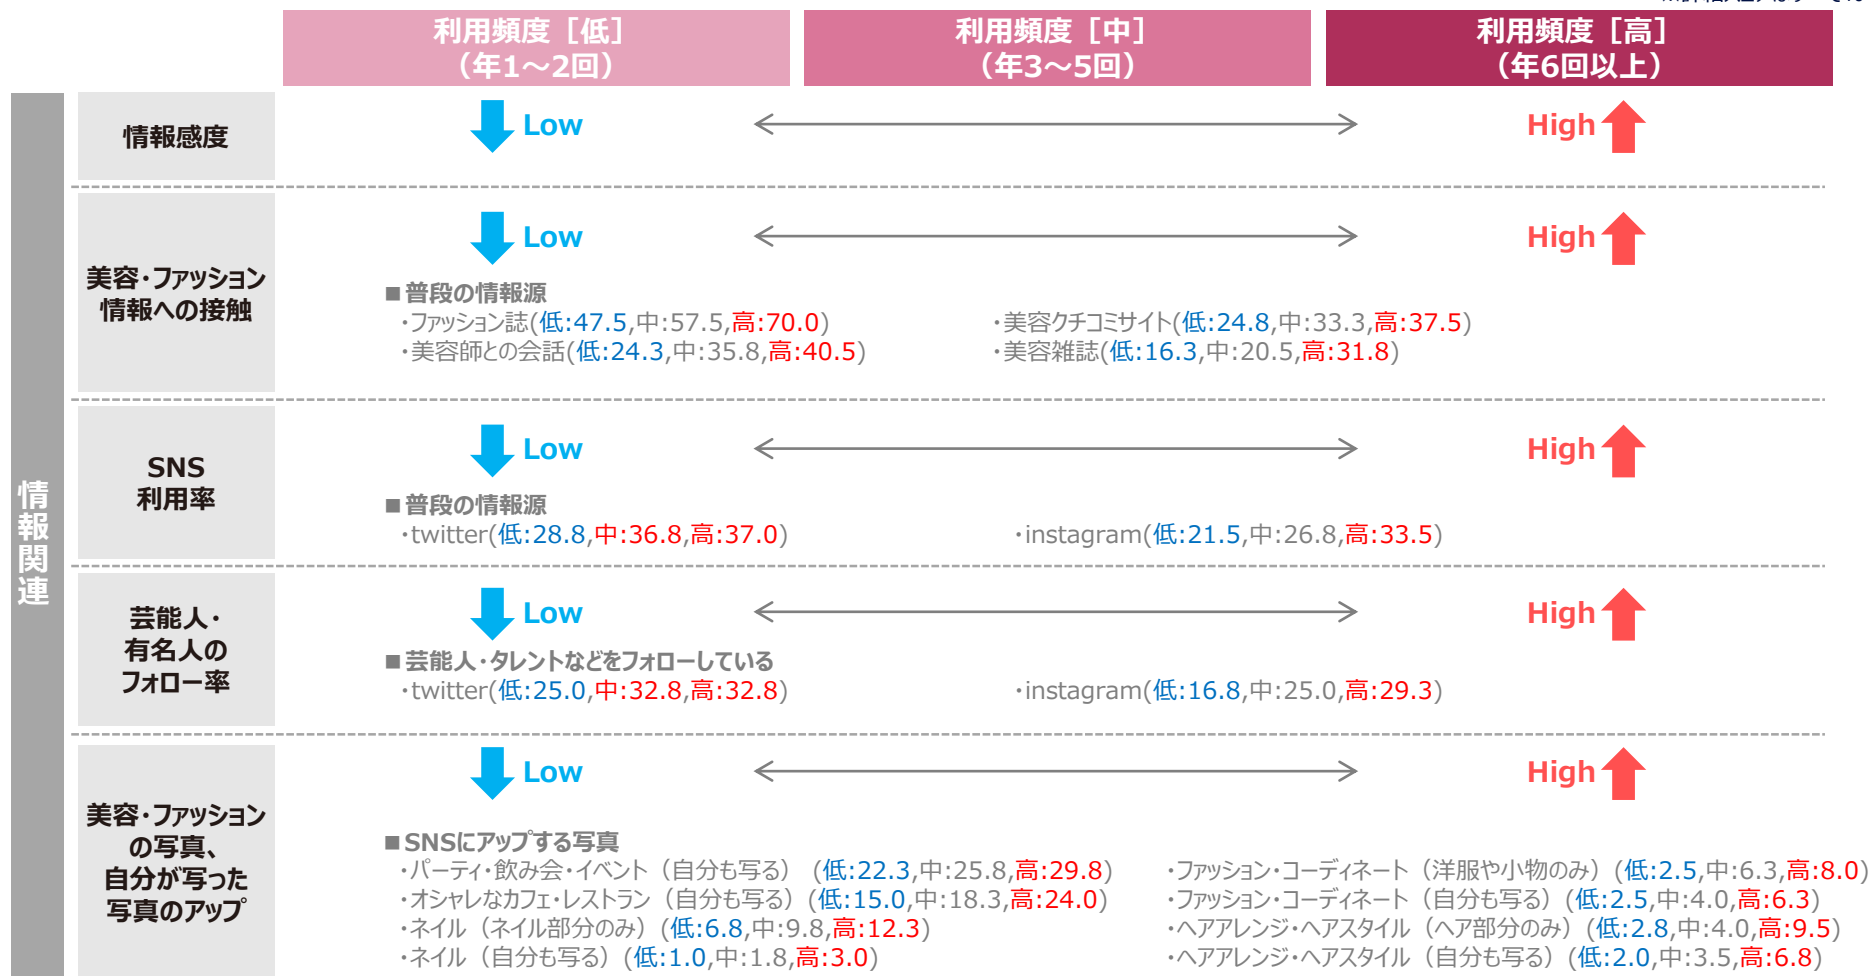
※詳細は次ページ以降

| 利用頻度［低］（年1～2回） | 利用頻度［中］（年3～5回） | 利用頻度［高］（年6回以上） |
|---|---|---|

情報関連

情報感度
Low High

美容・ファッション情報への接触
Low High
■普段の情報源
・ファッション誌(低:47.5,中:57.5,高:70.0)
・美容師との会話(低:24.3,中:35.8,高:40.5)
・美容クチコミサイト(低:24.8,中:33.3,高:37.5)
・美容雑誌(低:16.3,中:20.5,高:31.8)

SNS利用率
Low High
■普段の情報源
・twitter(低:28.8,中:36.8,高:37.0)
・instagram(低:21.5,中:26.8,高:33.5)

芸能人・有名人のフォロー率
Low High
■芸能人・タレントなどをフォローしている
・twitter(低:25.0,中:32.8,高:32.8)
・instagram(低:16.8,中:25.0,高:29.3)

美容・ファッションの写真、自分が写った写真のアップ
Low High
■SNSにアップする写真
・パーティ・飲み会・イベント（自分も写る）(低:22.3,中:25.8,高:29.8)
・オシャレなカフェ・レストラン（自分も写る）(低:15.0,中:18.3,高:24.0)
・ネイル（ネイル部分のみ）(低:6.8,中:9.8,高:12.3)
・ネイル（自分も写る）(低:1.0,中:1.8,高:3.0)
・ファッション・コーディネート（洋服や小物のみ）(低:2.5,中:6.3,高:8.0)
・ファッション・コーディネート（自分も写る）(低:2.5,中:4.0,高:6.3)
・ヘアアレンジ・ヘアスタイル（ヘア部分のみ）(低:2.8,中:4.0,高:9.5)
・ヘアアレンジ・ヘアスタイル（自分も写る）(低:2.0,中:3.5,高:6.8)